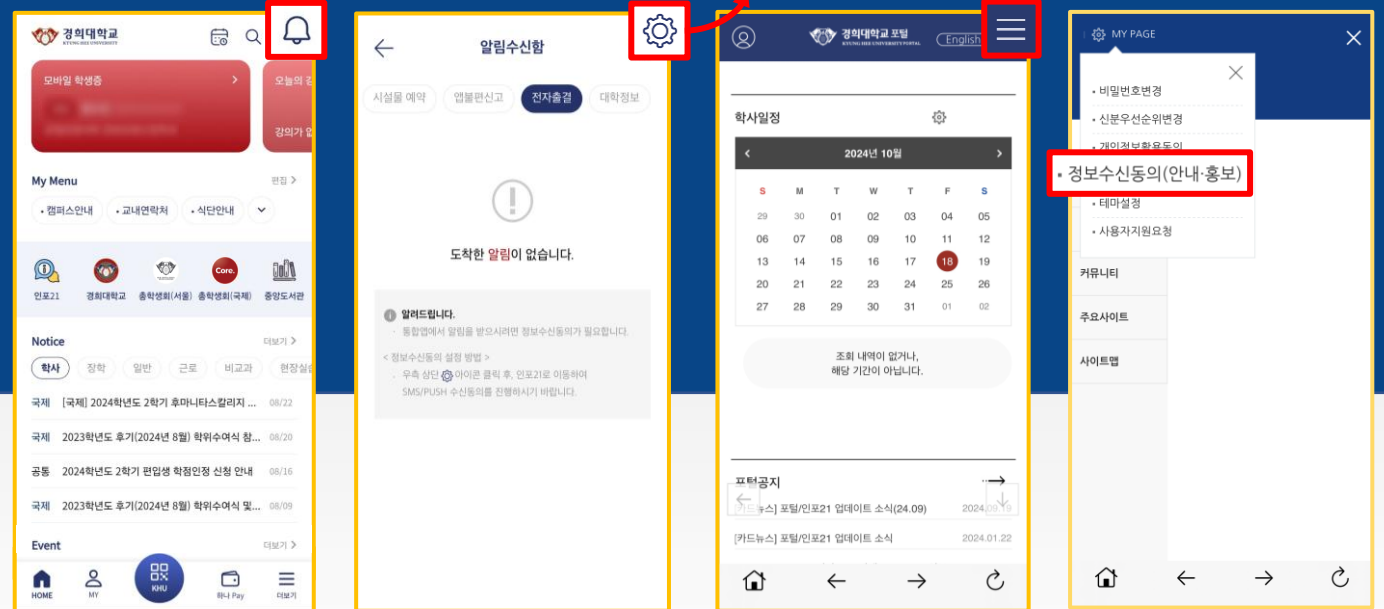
경희대학교
KYUNG HEE UNIVERSITY

모바일 학생증 >

오늘의 강

강의가 없

My Menu
편집 >
• 캠퍼스안내 • 교내연락처 • 식단안내

인포21 경희대학교 총학생회(서울) 총학생회(국제) 중앙도서관

Notice
더보기 >
학사 장학 일반 근로 비교과 현장실습

국제 [국제] 2024학년도 2학기 후마니타스칼리지 ... 08/22
국제 2023학년도 후기(2024년 8월) 학위수여식 참... 08/20
공통 2024학년도 2학기 편입생 학점인정 신청 안내 08/16
국제 2023학년도 후기(2024년 8월) 학위수여식 및... 08/09

Event
더보기 >

HOME MY KHU 하나 Pay 더보기

알림수신함

시설물 예약 앱불편신고 전자출결 대학정보

도착한 알림이 없습니다.

알려드립니다.
· 통합앱에서 알림을 받으시려면 정보수신동의가 필요합니다.
< 정보수신동의 설정 방법 >
· 우측 상단 아이콘 클릭 후, 인포21로 이동하여 SMS/PUSH 수신동의를 진행하시기 바랍니다.

경희대학교 포털
KYUNG HEE UNIVERSITY PORTAL
English

학사일정

2024년 10월

| S | M | T | W | T | F | S |
|---|---|---|---|---|---|---|
| 29 | 30 | 01 | 02 | 03 | 04 | 05 |
| 06 | 07 | 08 | 09 | 10 | 11 | 12 |
| 13 | 14 | 15 | 16 | 17 | 18 | 19 |
| 20 | 21 | 22 | 23 | 24 | 25 | 26 |
| 27 | 28 | 29 | 30 | 31 | 01 | 02 |

조회 내역이 없거나,
해당 기간이 아닙니다.

포털공지
[카드뉴스] 포털/인포21 업데이트 소식(24.09) 2024.09.19
[카드뉴스] 포털/인포21 업데이트 소식 2024.01.22

MY PAGE

• 비밀번호변경
• 신분우선순위변경
• 개인정보활용동의
• 정보수신동의(안내·홍보)
• 테마설정
• 사용자지원요청

커뮤니티
주요사이트
사이트맵